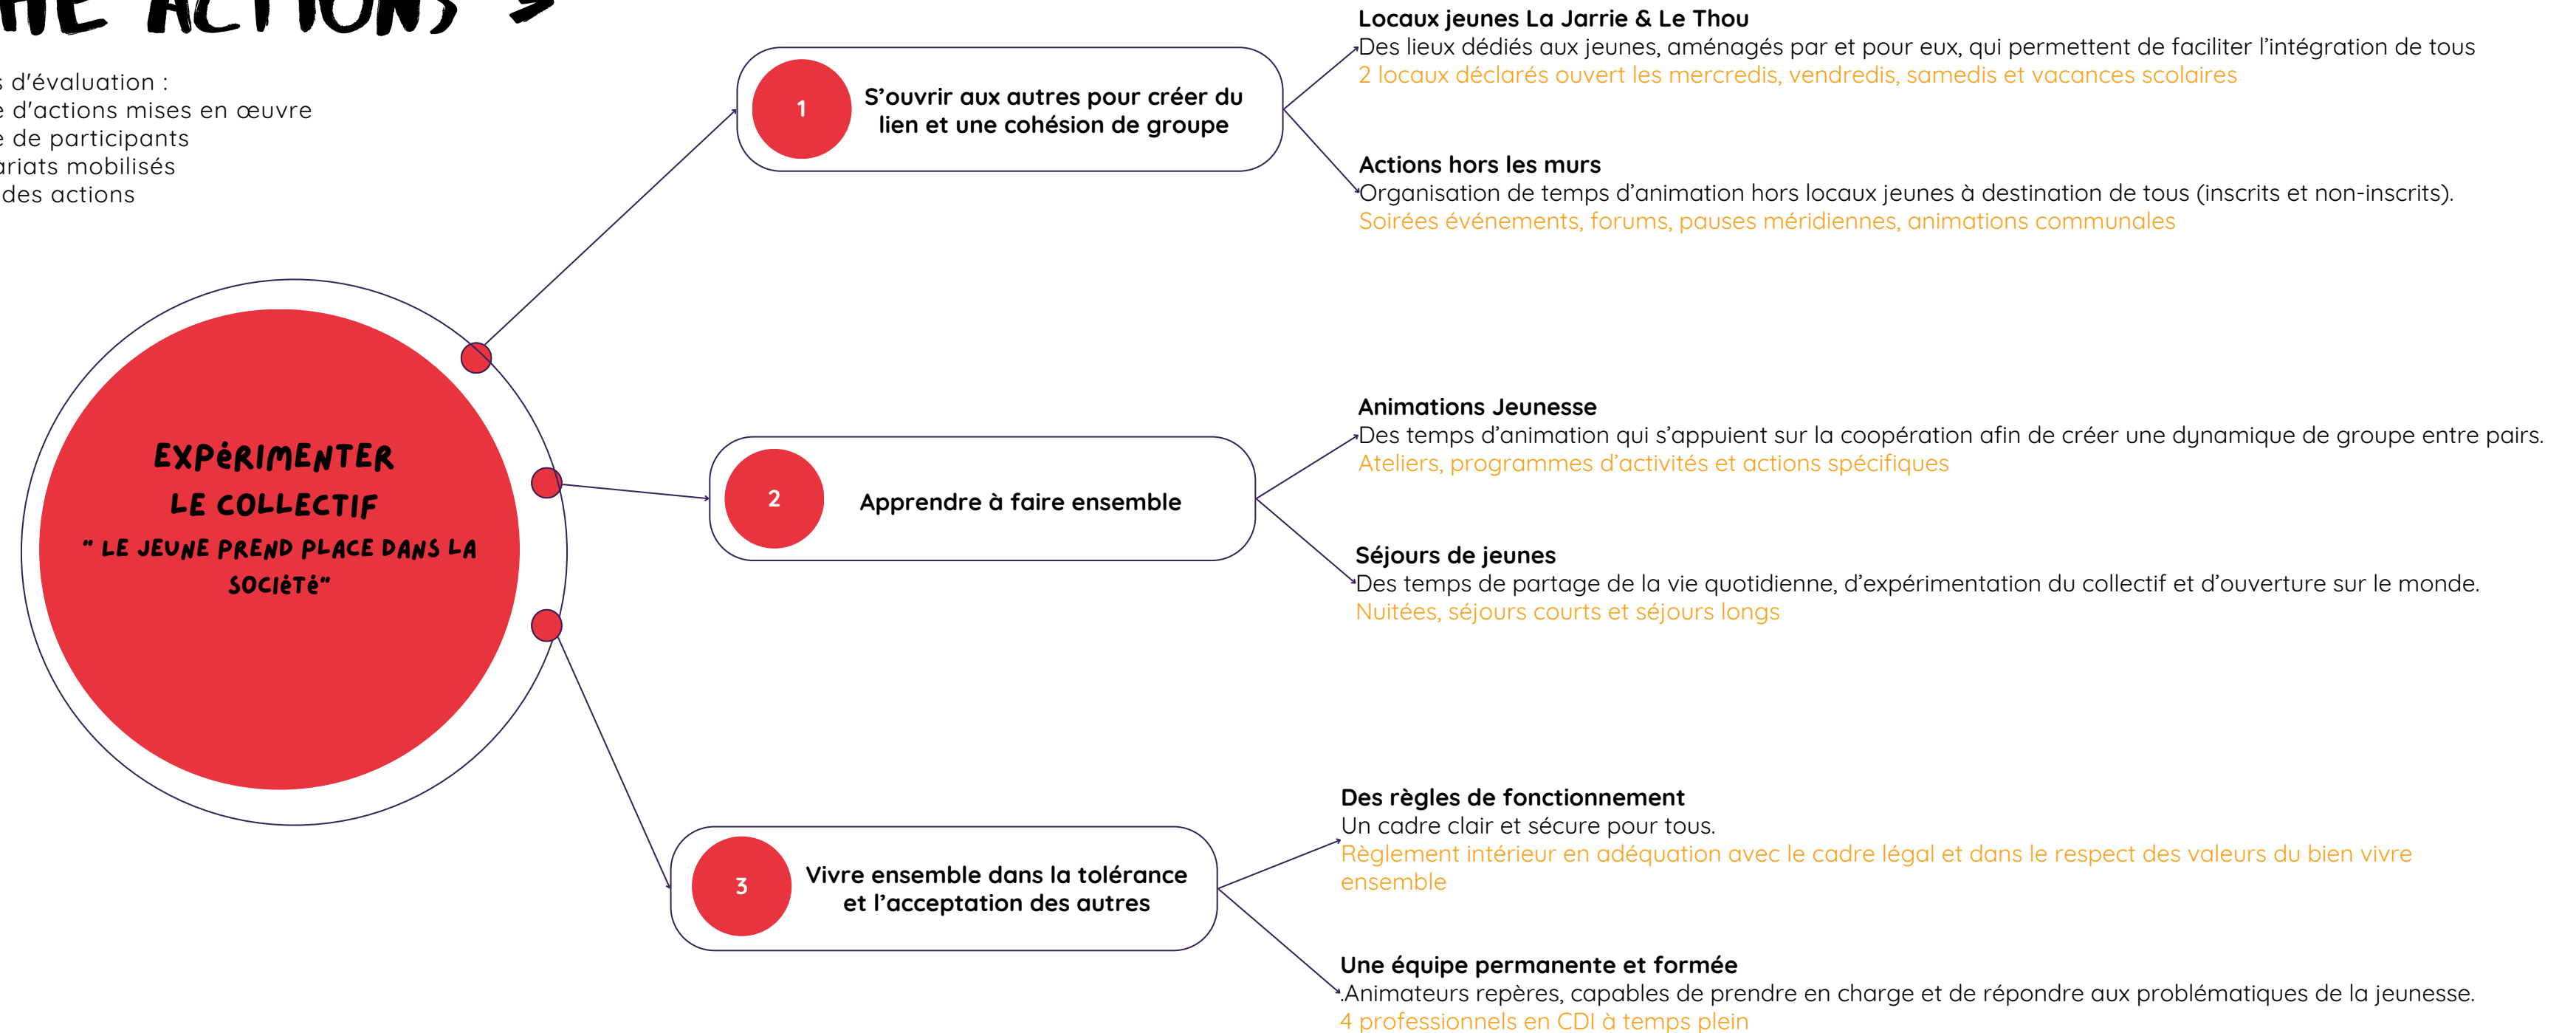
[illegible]HE ACTIONS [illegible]

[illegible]s d'évaluation :
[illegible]e d'actions mises en œuvre
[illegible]e de participants
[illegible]ariats mobilisés
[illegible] des actions

EXPéRIMENTER LE COLLECTIF
" LE JEUNE PREND PLACE DANS LA SOCIéTé"

1 S'ouvrir aux autres pour créer du lien et une cohésion de groupe

Locaux jeunes La Jarrie & Le Thou
Des lieux dédiés aux jeunes, aménagés par et pour eux, qui permettent de faciliter l'intégration de tous
2 locaux déclarés ouvert les mercredis, vendredis, samedis et vacances scolaires

Actions hors les murs
Organisation de temps d'animation hors locaux jeunes à destination de tous (inscrits et non-inscrits).
Soirées événements, forums, pauses méridiennes, animations communales

2 Apprendre à faire ensemble

Animations Jeunesse
Des temps d'animation qui s'appuient sur la coopération afin de créer une dynamique de groupe entre pairs.
Ateliers, programmes d'activités et actions spécifiques

Séjours de jeunes
Des temps de partage de la vie quotidienne, d'expérimentation du collectif et d'ouverture sur le monde.
Nuitées, séjours courts et séjours longs

3 Vivre ensemble dans la tolérance et l'acceptation des autres

Des règles de fonctionnement
Un cadre clair et sécure pour tous.
Règlement intérieur en adéquation avec le cadre légal et dans le respect des valeurs du bien vivre ensemble

Une équipe permanente et formée
Animateurs repères, capables de prendre en charge et de répondre aux problématiques de la jeunesse.
4 professionnels en CDI à temps plein